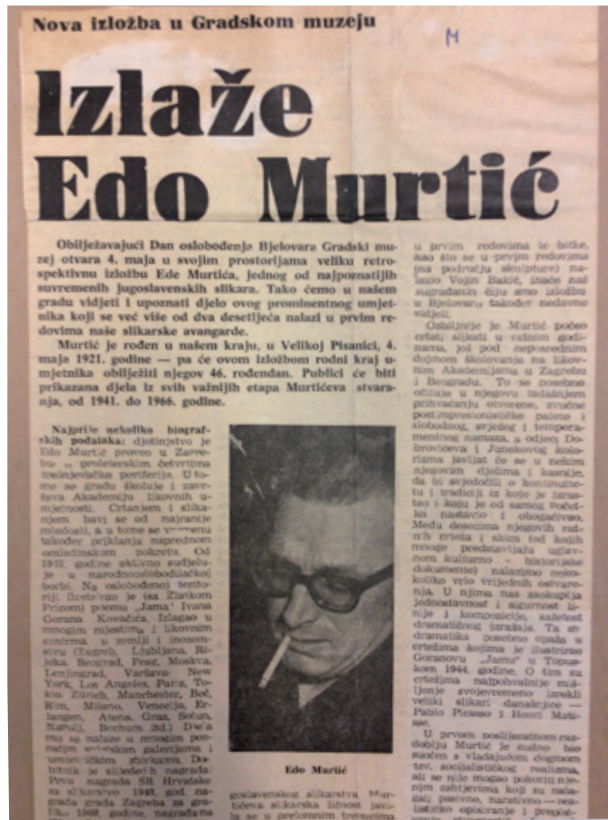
Nova izložba u Gradskom muzeju

M

Izlaže Edo Murtić

Obilježavajući Dan oslobođenja Bjelovara Gradski muzej otvara 4. maja u svojim prostorijama veliku retrospektivnu izložbu Ede Murtića, jednog od najpoznatijih suvremenih jugoslavenskih slikara. Tako ćemo u našem gradu vidjeti i upoznati djelo ovog prominentnog umjetnika koji se već više od dva desetljeća nalazi u prvim redovima naše slikarske avangarde.

Murtić je rođen u našem kraju, u Velikoj Pisanici, 4. maja 1921. godine — pa će ovom izložbom rodni kraj umjetnika obilježiti njegov 46. rođendan. Publici će biti prikazana djela iz svih važnijih etapa Murtićeva stvaranja, od 1941. do 1966. godine.

Najprije nekoliko biografskih podataka: djetinjstvo je Edo Murtić proveo u Zagrebu, proleterskim četvrtima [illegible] periferije. U tom se gradu školuje i završava Akademiju likovnih umjetnosti. Crtanjem i slikanjem bavi se od najranije mladosti, a u to se vrijeme također priključuje naprednom omladinskom pokretu. Od 1941. godine aktivno sudjeluje u narodnooslobodilačkoj borbi. Na oslobođenoj teritoriji ilustrirao je u Zlatkom Prica poemu „Jama" Ivana Gorana Kovačića. Izlagao u mnogim mjestima i likovnim centrima u zemlji i inozemstvu (Zagreb, Ljubljana, Rijeka, Beograd, Prag, Moskva, Lenjingrad, Varšava, New York, Los Angeles, Pariz, Tokio, Zürich, Manchester, Beč, Rim, Milano, Venecija, Erlangen, Atena, Graz, Sofija, Napulj, Bochum itd.). Djela mu se nalaze u mnogim poznatim svjetskim galerijama i umjetničkim zbirkama. Dobitnik je slijedećih nagrada: Prva nagrada SR Hrvatske za slikarstvo 1948. god. nagrada grada Zagreba za grafiku 1960. godine, nagrada na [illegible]

goslavenskog slikarstva. Murtićeva slikarska ličnost javlja se u poratnom trenutku u prvim redovima te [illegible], kao što se u prvim redovima (na području skulpture) nalazio Vojin Bakić, inače nas sugrađanin čiju smo izložbu u Bjelovaru također nedavno vidjeli.

Osluškujući je Murtić počeo crtati slikati u ratnim godinama, još pod neposrednim dojmom školovanja na likovnim Akademijama u Zagrebu i Beogradu. To se posebno očituje u njegovu tadašnjem prihvaćanju otvorene, zvučne postimpresionističke palete i slobodnog, svjetlog i temperamentnog namaza, a odjeci Dobrovićeva i Junekovog kolorizma javljaju se u nekim njegovim djelima i kasnije, da bi svjedočili o kontinuitetu i tradiciji iz koje je izrastao i koju je od samog početka nastavio i obogaćivao. Među desecima njegovih ratnih crteža i skica (od kojih mnoge predstavljaju uglavnom kulturno — historijske dokumente) nalazimo nekoliko vrlo vrijednih ostvarenja. U njima nas zaokuplja jednostavnost i sigurnost linije i kompozicije, sažetost dramatičnog izraza. Ta se dramatika posebno opaža u crtežima kojima je ilustrirao Goranovu „Jamu" u Topuskom 1944. godine. U tim su crtežima najpoznatije mišljenje svojevremeno izrekli veliki slikari današnjice — Pablo Picasso i Henri Matisse.

U prvom poslijeratnom razdoblju Murtić je zašao bio slijedi s vladajućim dogmom tzv. socijalističkog realizma, ali se nije mogao pokoriti njenim zahtjevima koji su nalagali pasivno, narativno — realističko opisivanje i povijest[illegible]

Edo Murtić